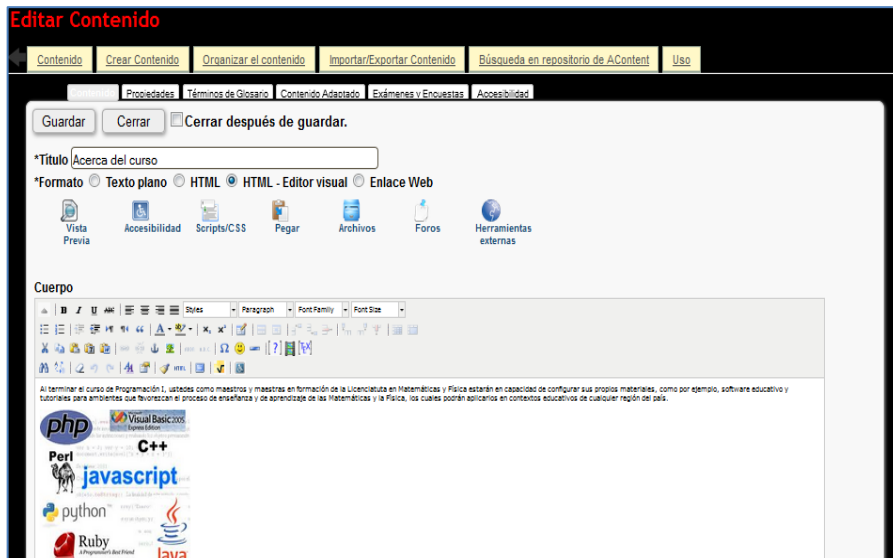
Editar Contenido

Contenido | Crear Contenido | Organizar el contenido | Importar/Exportar Contenido | Búsqueda en repositorio de AContent | Uso

Contenido | Propiedades | Términos de Glosario | Contenido Adaptado | Exámenes y Encuestas | Accesibilidad

Guardar | Cerrar | Cerrar después de guardar.

*Título Acerca del curso

*Formato Texto plano HTML HTML - Editor visual Enlace Web

Vista Previa | Accesibilidad | Scripts/CSS | Pegar | Archivos | Foros | Herramientas externas

Cuerpo

Styles | Paragraph | Font Family | Font Size

Al terminar el curso de Programación I, ustedes como maestros y maestras en formación de la Licenciatura en Matemáticas y Física estarán en capacidad de configurar sus propios materiales, como por ejemplo, software educativo y tutoriales para ambientes que favorescan el proceso de enseñanza y de aprendizaje de las Matemáticas y la Física, los cuales podrán aplicarlos en contextos educativos de cualquier región del país.

php
Visual Basic 2005 Express Edition
C++
Perl
javascript
python
Ruby
A Programmer's Best Friend
Java